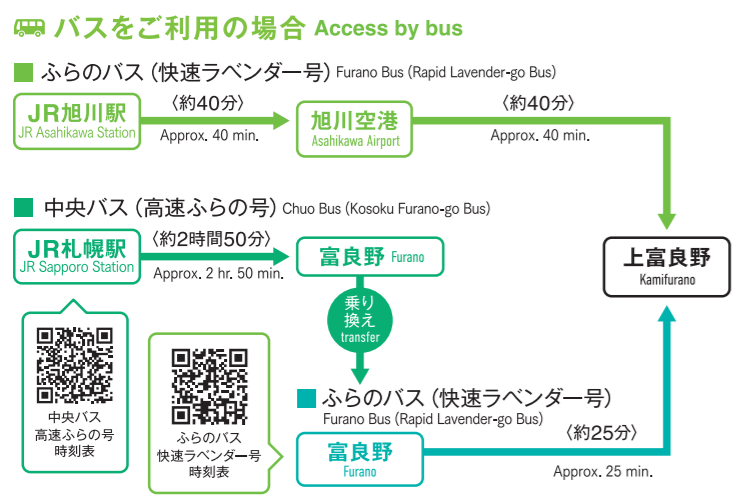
バスをご利用の場合 Access by bus

ふらのバス（快速ラベンダー号）Furano Bus (Rapid Lavender-go Bus)

JR旭川駅 JR Asahikawa Station

〈約40分〉 Approx. 40 min.

旭川空港 Asahikawa Airport

〈約40分〉 Approx. 40 min.

中央バス（高速ふらの号）Chuo Bus (Kosoku Furano-go Bus)

JR札幌駅 JR Sapporo Station

〈約2時間50分〉 Approx. 2 hr. 50 min.

富良野 Furano

上富良野 Kamifurano

乗り換え transfer

中央バス 高速ふらの号 時刻表

ふらのバス 快速ラベンダー号 時刻表

ふらのバス（快速ラベンダー号）Furano Bus (Rapid Lavender-go Bus)

富良野 Furano

〈約25分〉 Approx. 25 min.